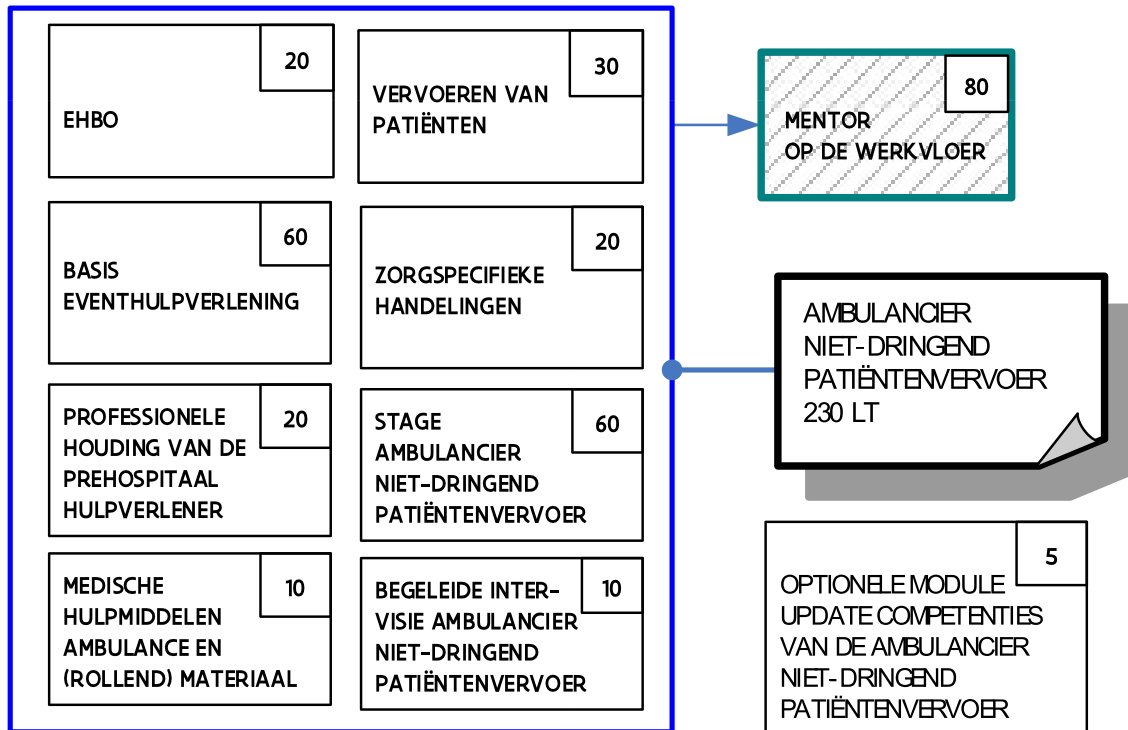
EHBO

20

VERVOEREN VAN PATIËNTEN

30

MENTOR OP DE WERKVLOER

80

BASIS EVENTHULPVERLENING

60

ZORGSPECIFIEKE HANDELINGEN

20

AMBULANCIER NIET-DRINGEND PATIËNTENVERVOER 230 LT

PROFESSIONELE HOUDING VAN DE PREHOSPITAAL HULPVERLENER

20

STAGE AMBULANCIER NIET-DRINGEND PATIËNTENVERVOER

60

MEDISCHE HULPMIDDELEN AMBULANCE EN (ROLLEND) MATERIAAL

10

BEGELEIDE INTERVISIE AMBULANCIER NIET-DRINGEND PATIËNTENVERVOER

10

OPTIONELE MODULE UPDATE COMPETENTIES VAN DE AMBULANCIER NIET-DRINGEND PATIËNTENVERVOER

5